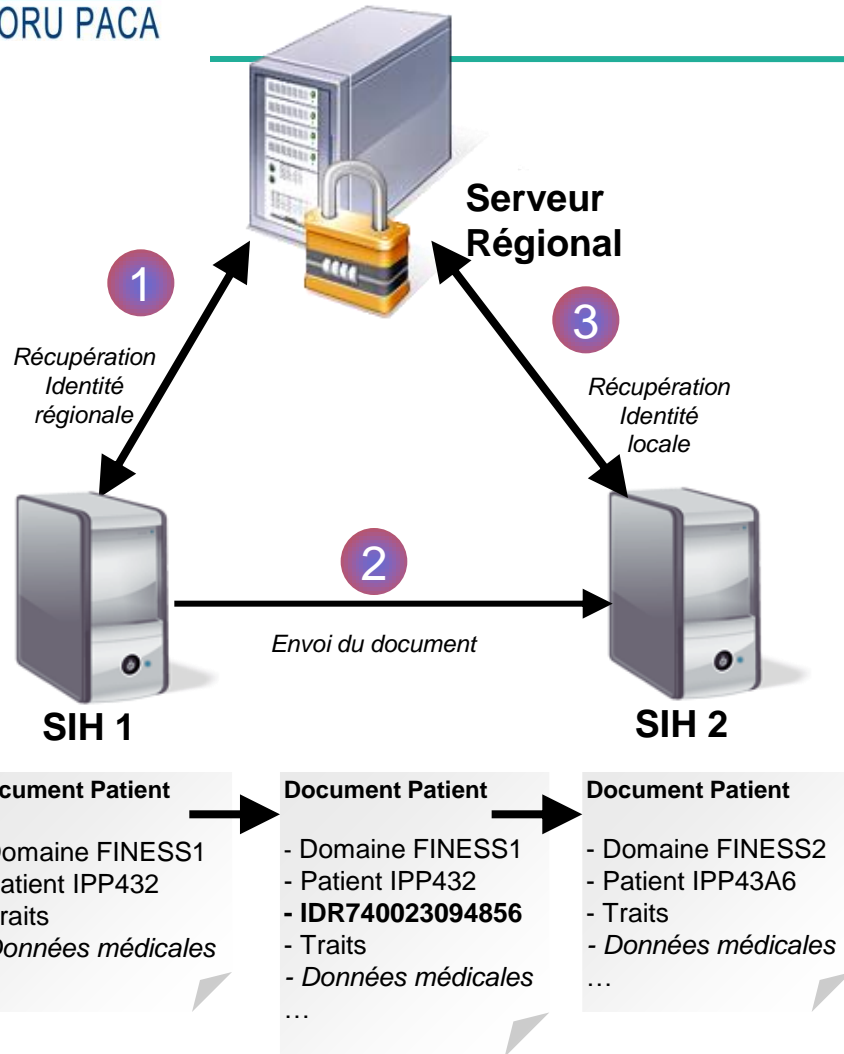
ORU PACA

Serveur Régional

1

Récupération Identité régionale

3

Récupération Identité locale

2

Envoi du document

SIH 1

SIH 2

cument Patient

omaine FINESS1
atient IPP432
raits
Données médicales

Document Patient

- Domaine FINESS1
- Patient IPP432
- **IDR740023094856**
- Traits
- *Données médicales*
…

Document Patient

- Domaine FINESS2
- Patient IPP43A6
- Traits
- *Données médicales*
…